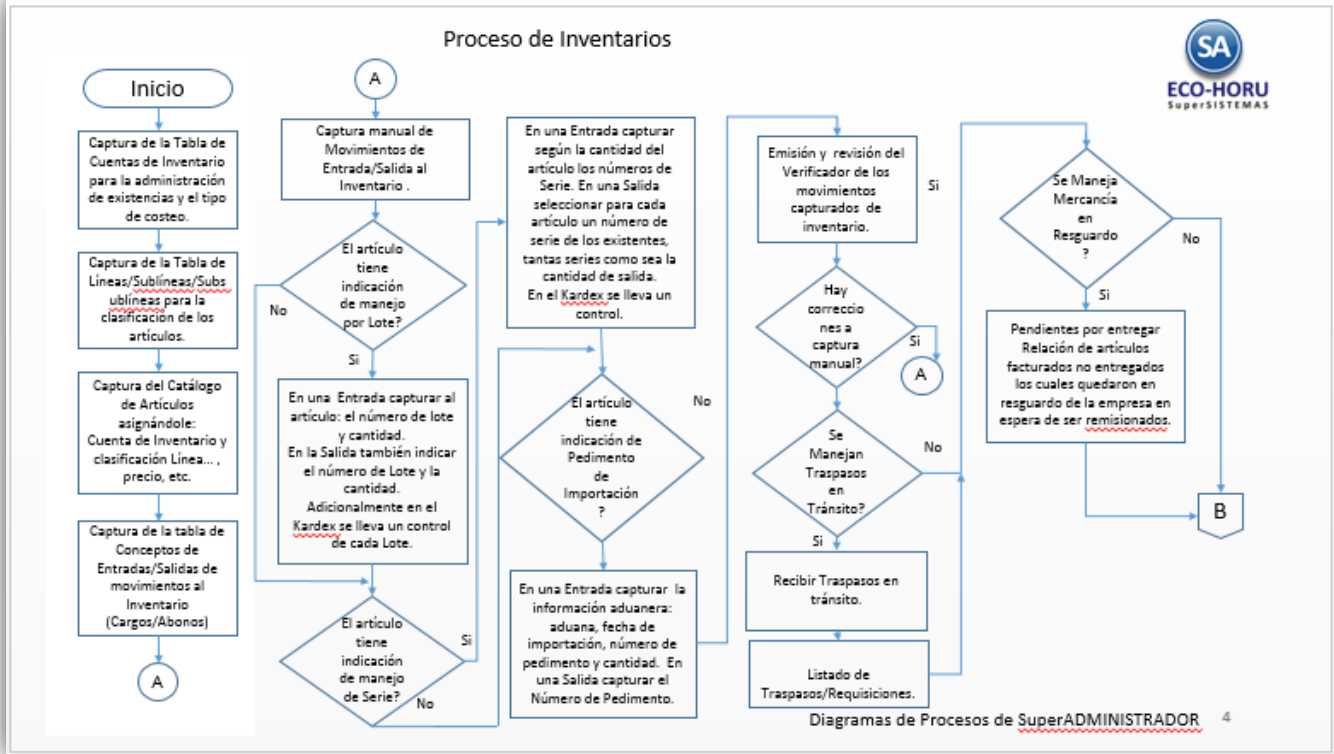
Proceso de Inventarios

SA
ECO-HORU
SuperSISTEMAS

Inicio

Captura de la Tabla de Cuentas de Inventario para la administración de existencias y el tipo de costeo.

Captura de la Tabla de Líneas/Sublíneas/Subsublíneas para la clasificación de los artículos.

Captura del Catálogo de Artículos asignándole: Cuenta de Inventario y clasificación Línea... , precio, etc.

Captura de la tabla de Conceptos de Entradas/Salidas de movimientos al Inventario (Cargos/Abonos)

A

A

Captura manual de Movimientos de Entrada/Salida al Inventario .

El artículo tiene indicación de manejo por Lote?

No

Si

En una Entrada capturar al artículo: el número de lote y cantidad. En la Salida también indicar el número de Lote y la cantidad. Adicionalmente en el Kardex se lleva un control de cada Lote.

El artículo tiene indicación de manejo de Serie?

Si

No

En una Entrada capturar según la cantidad del artículo los números de Serie. En una Salida seleccionar para cada artículo un número de serie de los existentes, tantas series como sea la cantidad de salida. En el Kardex se lleva un control.

El artículo tiene indicación de Pedimento de Importación ?

No

En una Entrada capturar la información aduanera: aduana, fecha de importación, número de pedimento y cantidad. En una Salida capturar el Número de Pedimento.

Emisión y revisión del Verificador de los movimientos capturados de inventario.

Si

Hay correcciones a captura manual?

Si

A

Se Manejan Traspasos en Tránsito?

No

Si

Recibir Traspasos en tránsito.

Listado de Traspasos/Requisiciones.

Se Maneja Mercancía en Resguardo ?

No

Si

Pendientes por entregar Relación de artículos facturados no entregados los cuales quedaron en resguardo de la empresa en espera de ser remisionados.

B

Diagramas de Procesos de SuperADMINISTRADOR 4